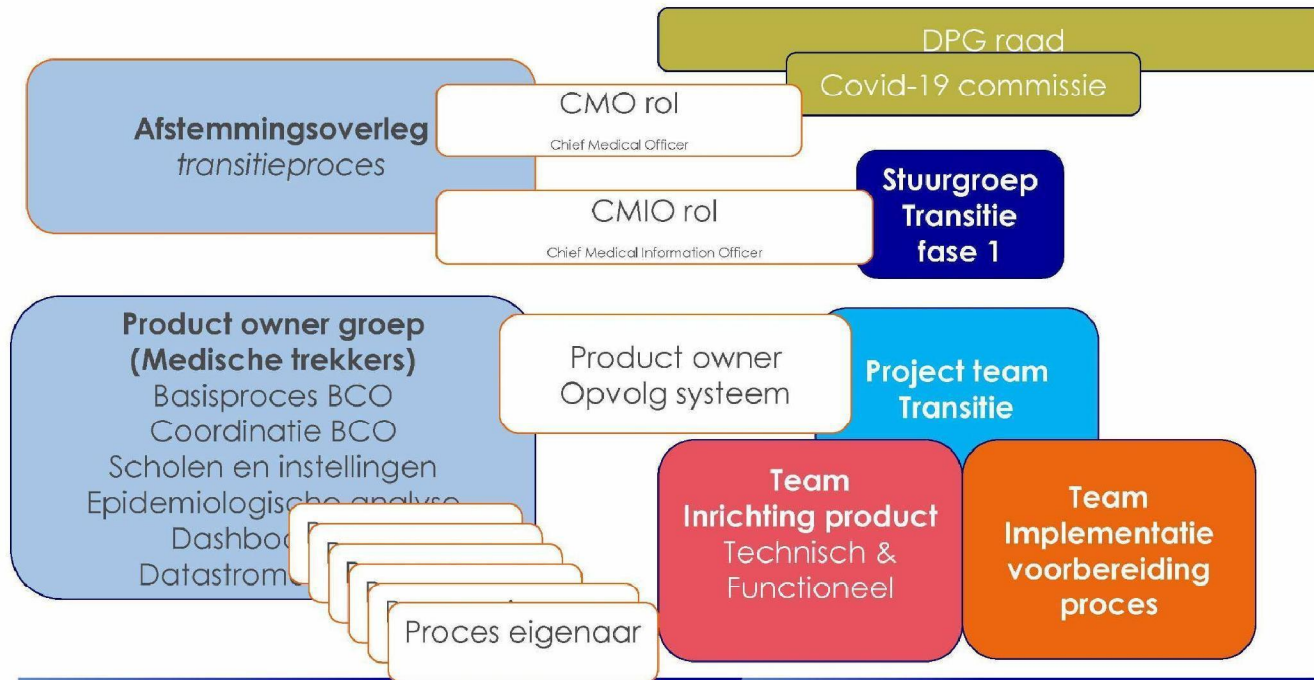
DPG raad

Covid-19 commissie

Afstemmingsoverleg
transitieproces

CMO rol
Chief Medical Officer

CMIO rol
Chief Medical Information Officer

Stuurgroep
Transitie
fase 1

Product owner groep
(Medische trekkers)
Basisproces BCO
Coordinatie BCO
Scholen en instellingen
Epidemiologische analyse
Dashbo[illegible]
Datastrom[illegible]

Product owner
Opvolg systeem

Project team
Transitie

Team
Inrichting product
Technisch &
Functioneel

Team
Implementatie
voorbereiding
proces

Proces eigenaar